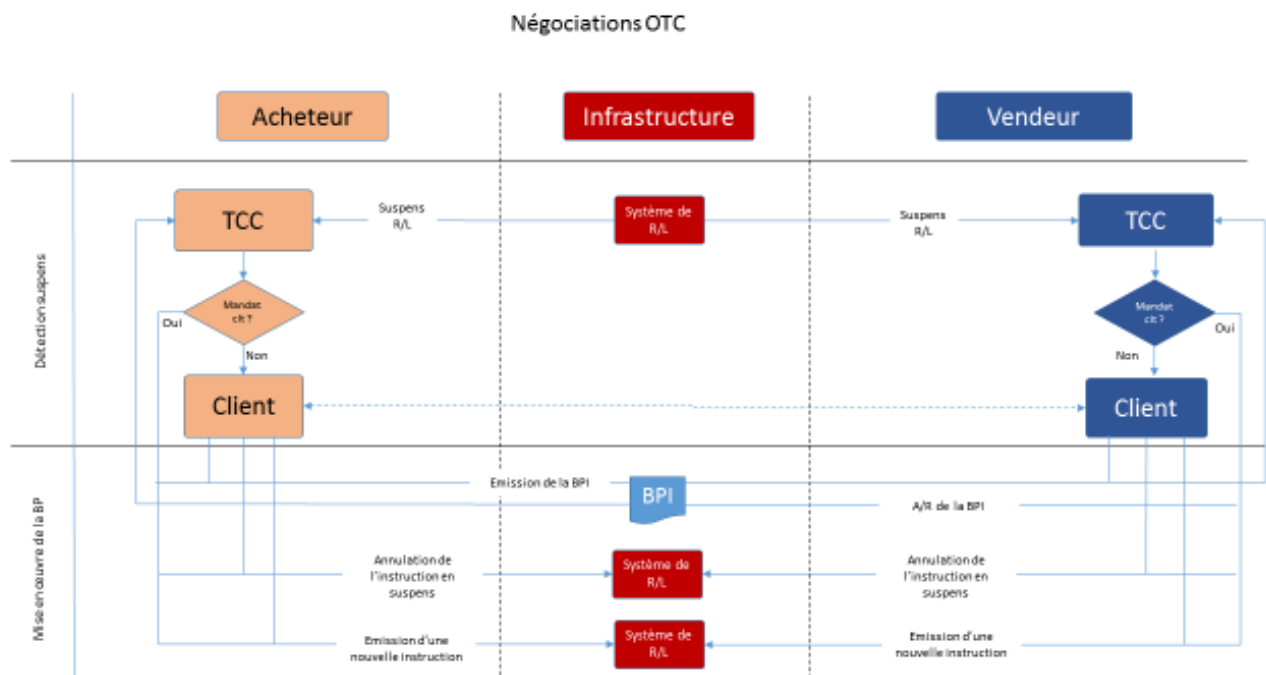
Négociations OTC

Acheteur

Infrastructure

Vendeur

Détection suspens

TCC

Suspens R/L

Système de R/L

Suspens R/L

TCC

Mandat clt ?

Oui

Non

Mandat clt ?

Oui

Non

Client

Client

Mise en oeuvre de la BP

Emission de la BPI

BPI

A/R de la BPI

Annulation de l'instruction en suspens

Système de R/L

Annulation de l'instruction en suspens

Emission d'une nouvelle instruction

Système de R/L

Emission d'une nouvelle instruction